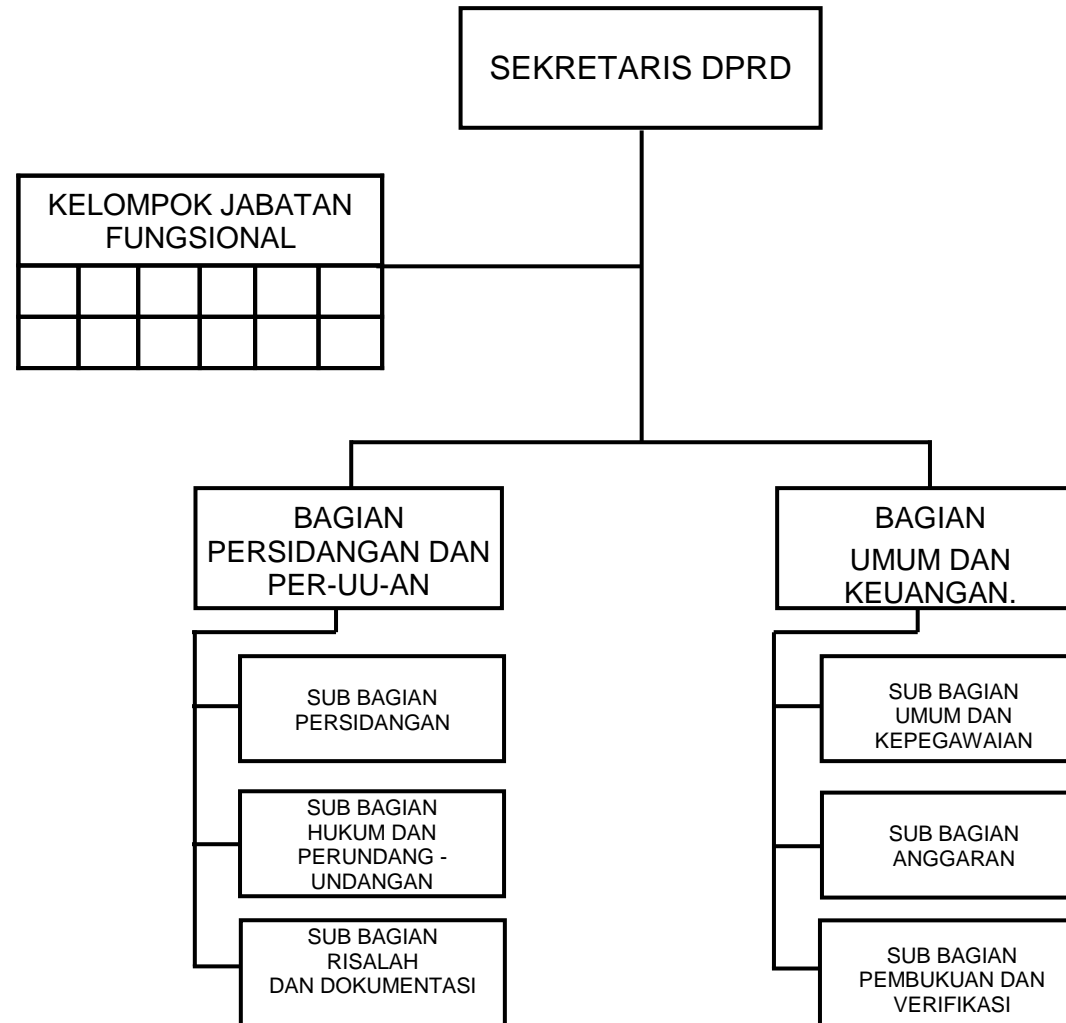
SEKRETARIS DPRD

KELOMPOK JABATAN FUNGSIONAL

BAGIAN PERSIDANGAN DAN PER-UU-AN

SUB BAGIAN PERSIDANGAN

SUB BAGIAN HUKUM DAN PERUNDANG - UNDANGAN

SUB BAGIAN RISALAH DAN DOKUMENTASI

BAGIAN UMUM DAN KEUANGAN.

SUB BAGIAN UMUM DAN KEPEGAWAIAN

SUB BAGIAN ANGGARAN

SUB BAGIAN PEMBUKUAN DAN VERIFIKASI